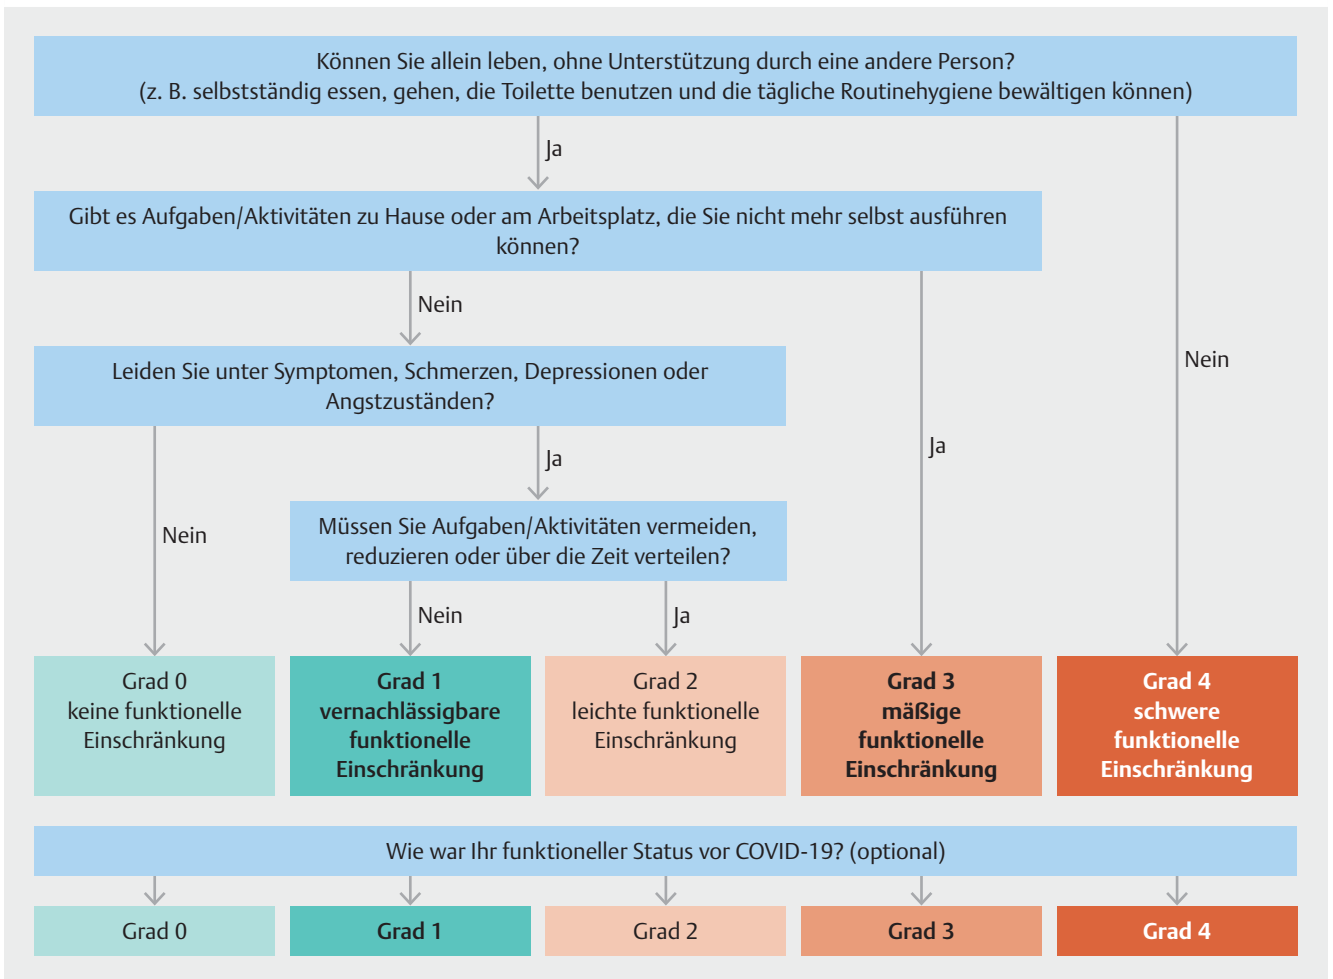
Können Sie allein leben, ohne Unterstützung durch eine andere Person?
(z. B. selbstständig essen, gehen, die Toilette benutzen und die tägliche Routinehygiene bewältigen können)

Ja

Nein

Gibt es Aufgaben/Aktivitäten zu Hause oder am Arbeitsplatz, die Sie nicht mehr selbst ausführen können?

Nein

Ja

Leiden Sie unter Symptomen, Schmerzen, Depressionen oder Angstzuständen?

Ja

Nein

Müssen Sie Aufgaben/Aktivitäten vermeiden, reduzieren oder über die Zeit verteilen?

Nein

Ja

Grad 0
keine funktionelle Einschränkung

Grad 1
vernachlässigbare funktionelle Einschränkung

Grad 2
leichte funktionelle Einschränkung

Grad 3
mäßige funktionelle Einschränkung

Grad 4
schwere funktionelle Einschränkung

Wie war Ihr funktioneller Status vor COVID-19? (optional)

Grad 0

Grad 1

Grad 2

Grad 3

Grad 4